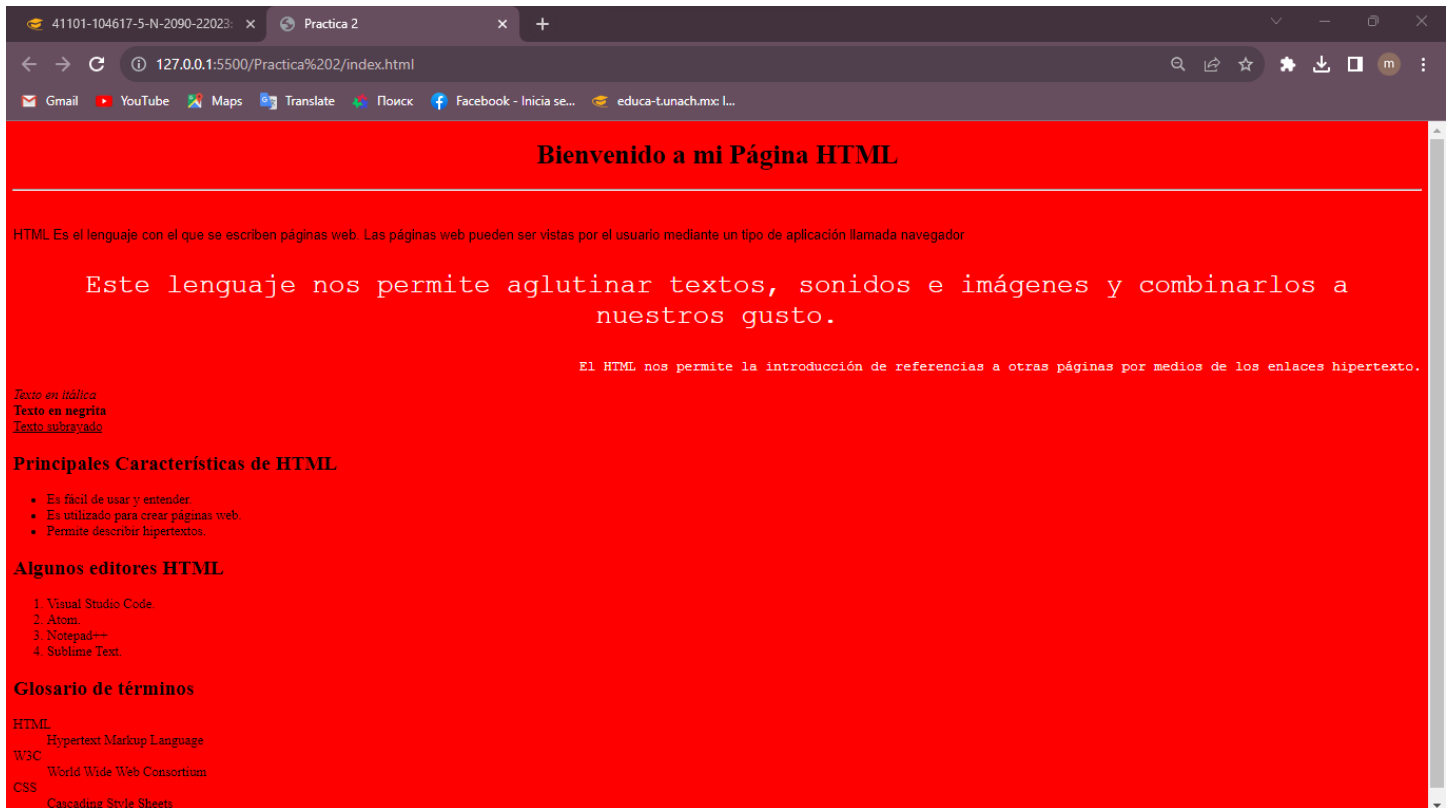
41101-104617-5-N-2090-22023 ×
Practica 2 ×
+
127.0.0.1:5500/Practica%202/index.html
Gmail YouTube Maps Translate Поиск Facebook - Inicia se... educa-t.unach.mx: l...
m

Bienvenido a mi Página HTML

HTML Es el lenguaje con el que se escriben páginas web. Las páginas web pueden ser vistas por el usuario mediante un tipo de aplicación llamada navegador

Este lenguaje nos permite aglutinar textos, sonidos e imágenes y combinarlos a nuestros gusto.

El HTML nos permite la introducción de referencias a otras páginas por medios de los enlaces hipertexto.

Texto en itálica
Texto en negrita
Texto subrayado

Principales Características de HTML

- Es fácil de usar y entender.
- Es utilizado para crear páginas web.
- Permite describir hipertextos.

Algunos editores HTML

1. Visual Studio Code.
2. Atom.
3. Notepad++
4. Sublime Text.

Glosario de términos

HTML
Hypertext Markup Language
W3C
World Wide Web Consortium
CSS
Cascading Style Sheets